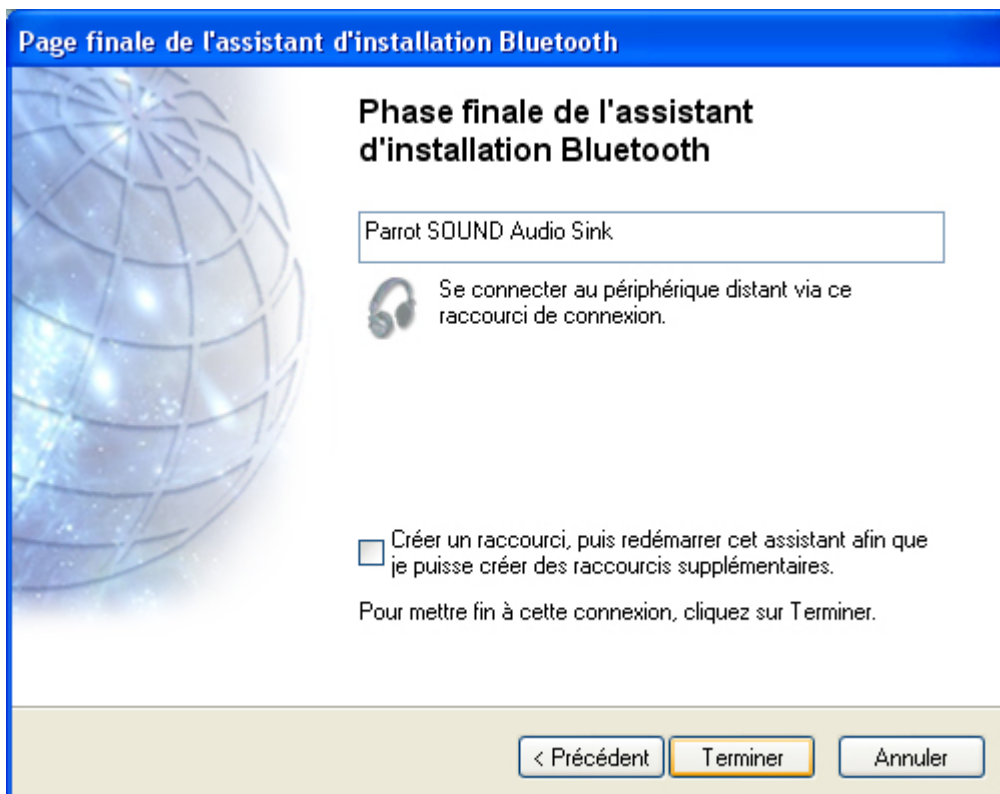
Page finale de l'assistant d'installation Bluetooth

Phase finale de l'assistant d'installation Bluetooth

Parrot SOUND Audio Sink

Se connecter au périphérique distant via ce raccourci de connexion.

Créer un raccourci, puis redémarrer cet assistant afin que je puisse créer des raccourcis supplémentaires.

Pour mettre fin à cette connexion, cliquez sur Terminer.

< Précédent
Terminer
Annuler